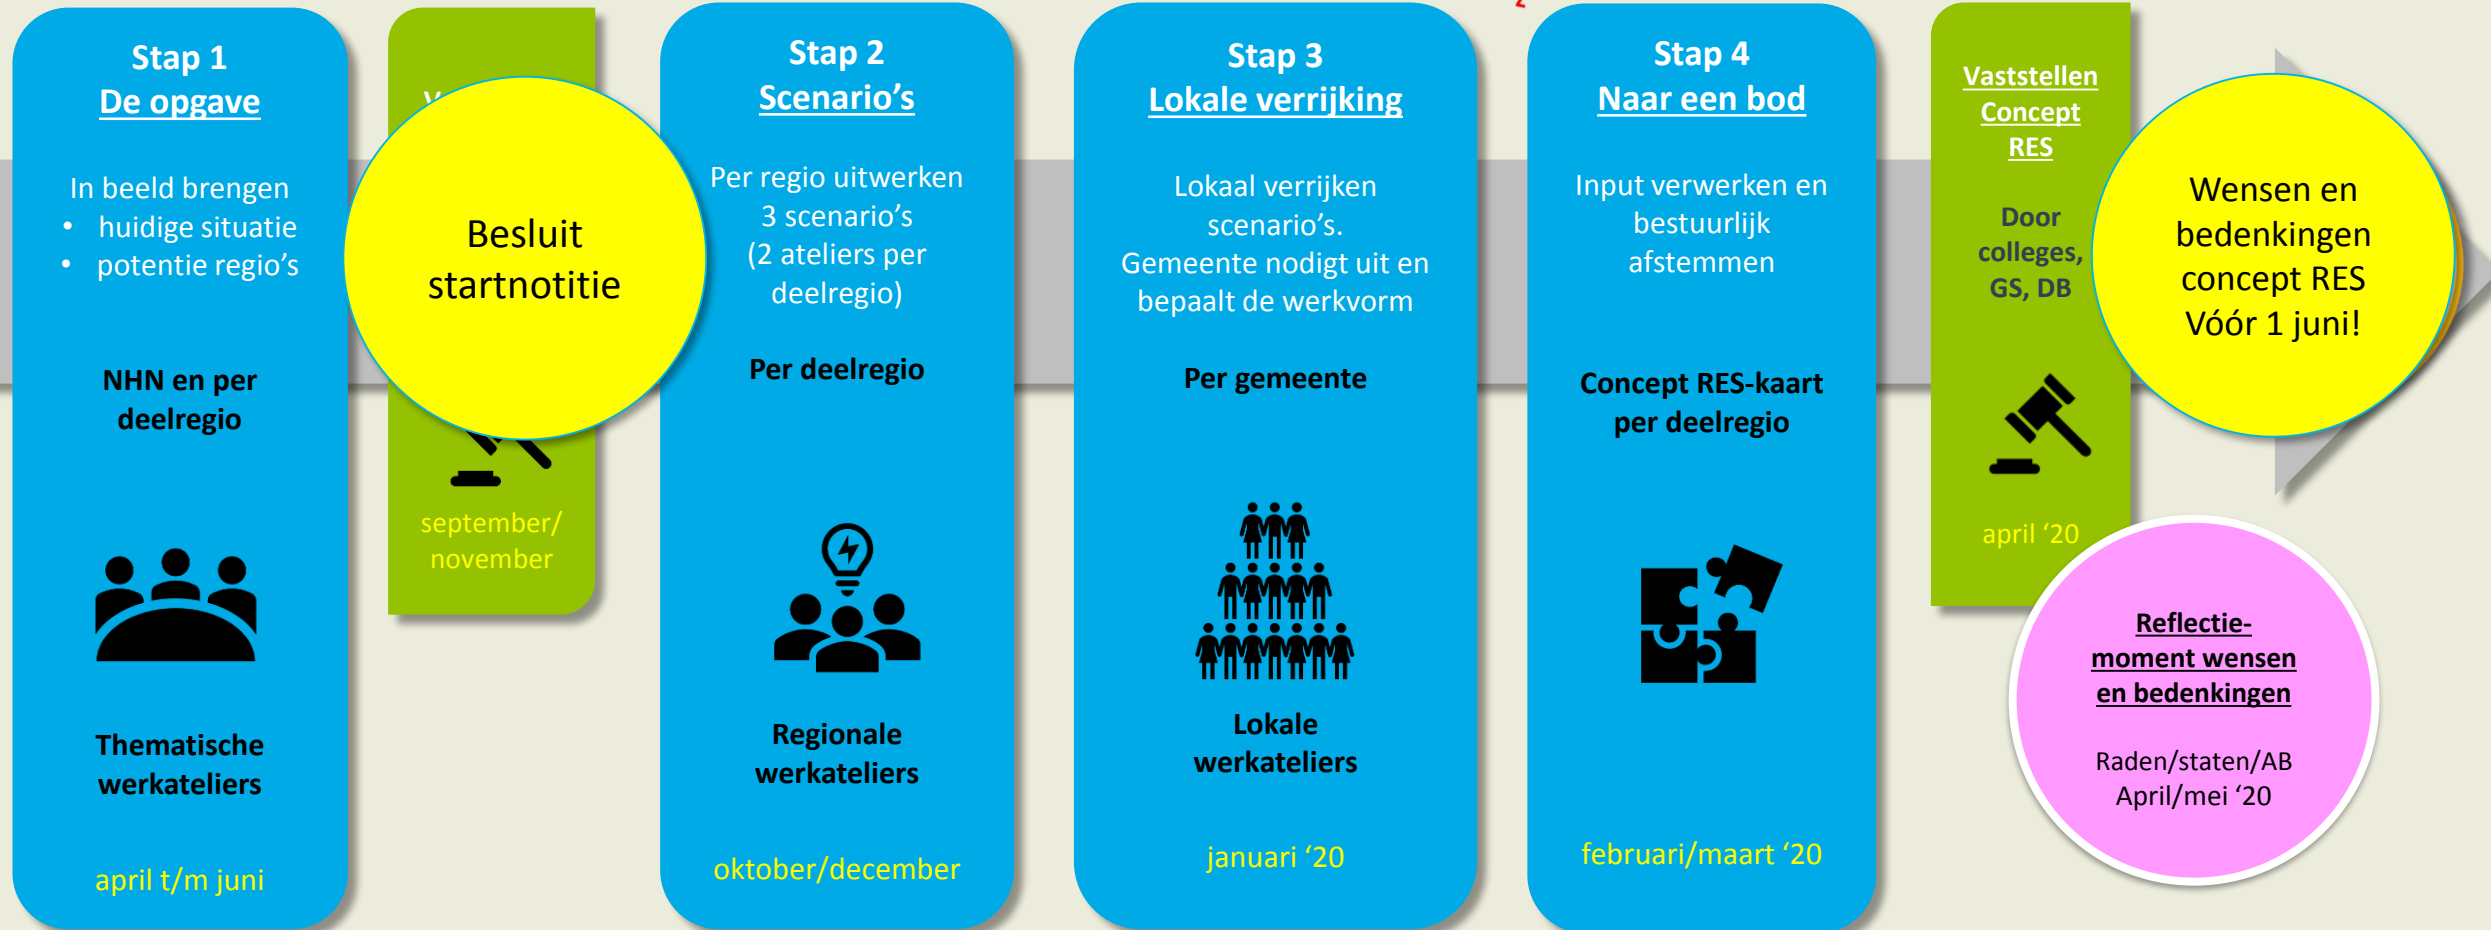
Stap 1
De opgave

In beeld brengen
• huidige situatie
• potentie regio's

NHN en per deelregio

Thematische werkateliers

april t/m juni

Besluit startnotitie

september/ november

Stap 2
Scenario's

Per regio uitwerken 3 scenario's (2 ateliers per deelregio)

Per deelregio

Regionale werkateliers

oktober/december

Stap 3
Lokale verrijking

Lokaal verrijken scenario's. Gemeente nodigt uit en bepaalt de werkvorm

Per gemeente

Lokale werkateliers

januari '20

Stap 4
Naar een bod

Input verwerken en bestuurlijk afstemmen

Concept RES-kaart per deelregio

februari/maart '20

Vaststellen Concept RES

Door colleges, GS, DB

april '20

Wensen en bedenkingen concept RES Vóór 1 juni!

Reflectie-moment wensen en bedenkingen

Raden/staten/AB
April/mei '20